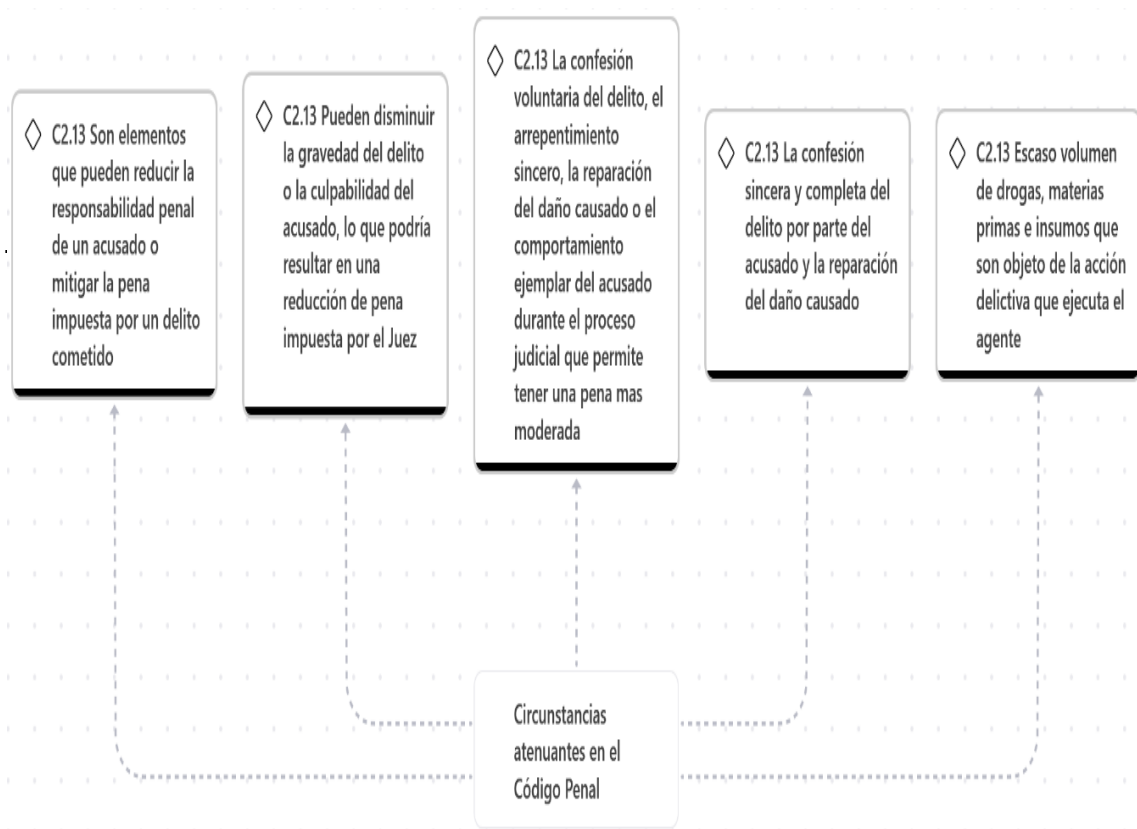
◇ C2.13 Son elementos que pueden reducir la responsabilidad penal de un acusado o mitigar la pena impuesta por un delito cometido

◇ C2.13 Pueden disminuir la gravedad del delito o la culpabilidad del acusado, lo que podría resultar en una reducción de pena impuesta por el Juez

◇ C2.13 La confesión voluntaria del delito, el arrepentimiento sincero, la reparación del daño causado o el comportamiento ejemplar del acusado durante el proceso judicial que permite tener una pena mas moderada

◇ C2.13 La confesión sincera y completa del delito por parte del acusado y la reparación del daño causado

◇ C2.13 Escaso volumen de drogas, materias primas e insumos que son objeto de la acción delictiva que ejecuta el agente

Circunstancias atenuantes en el Código Penal